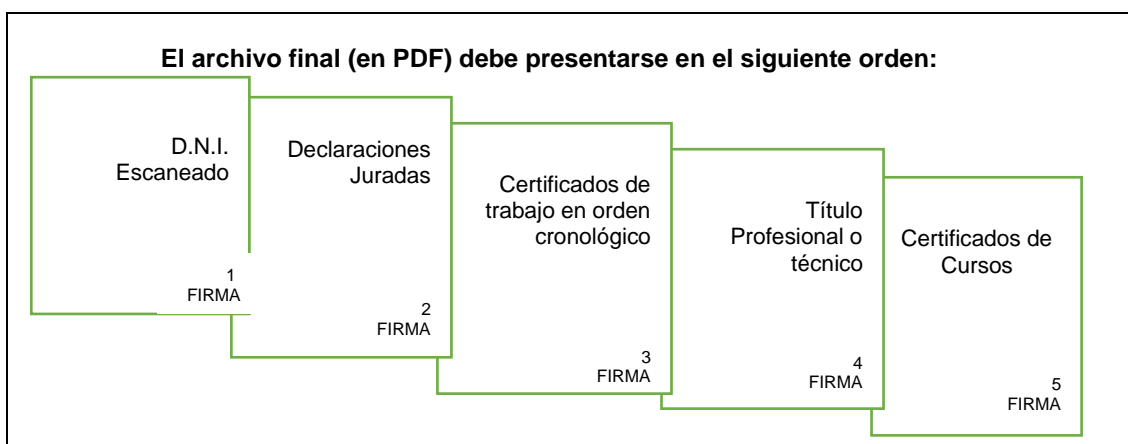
El archivo final (en PDF) debe presentarse en el siguiente orden:

D.N.I. Escaneado

1
FIRMA

Declaraciones Juradas

2
FIRMA

Certificados de trabajo en orden cronológico

3
FIRMA

Título Profesional o técnico

4
FIRMA

Certificados de Cursos

5
FIRMA